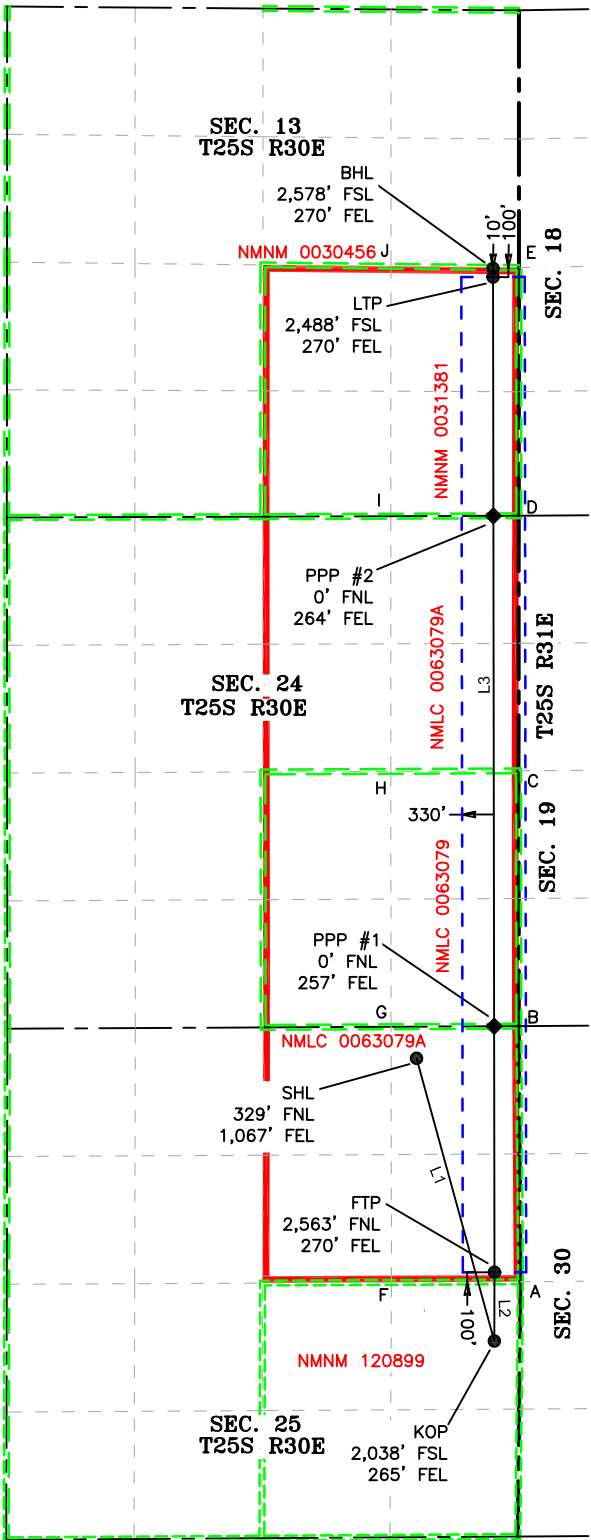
SEC. 13
T25S R30E

BHL
2,578' FSL
270' FEL

10'
100'

NMNM 0030456 J

E

SEC. 18

LTP
2,488' FSL
270' FEL

NMNM 0031381

I

D

PPP #2
0' FNL
264' FEL

SEC. 24
T25S R30E

NMLC 0063079A

L3

T25S R31E

H

C

330'

SEC. 19

NMLC 0063079

PPP #1
0' FNL
257' FEL

G

B

NMLC 0063079A

SHL
329' FNL
1,067' FEL

L1

FTP
2,563' FNL
270' FEL

F

100'

L2

A

SEC. 30

NMNM 120899

SEC. 25
T25S R30E

KOP
2,038' FSL
265' FEL